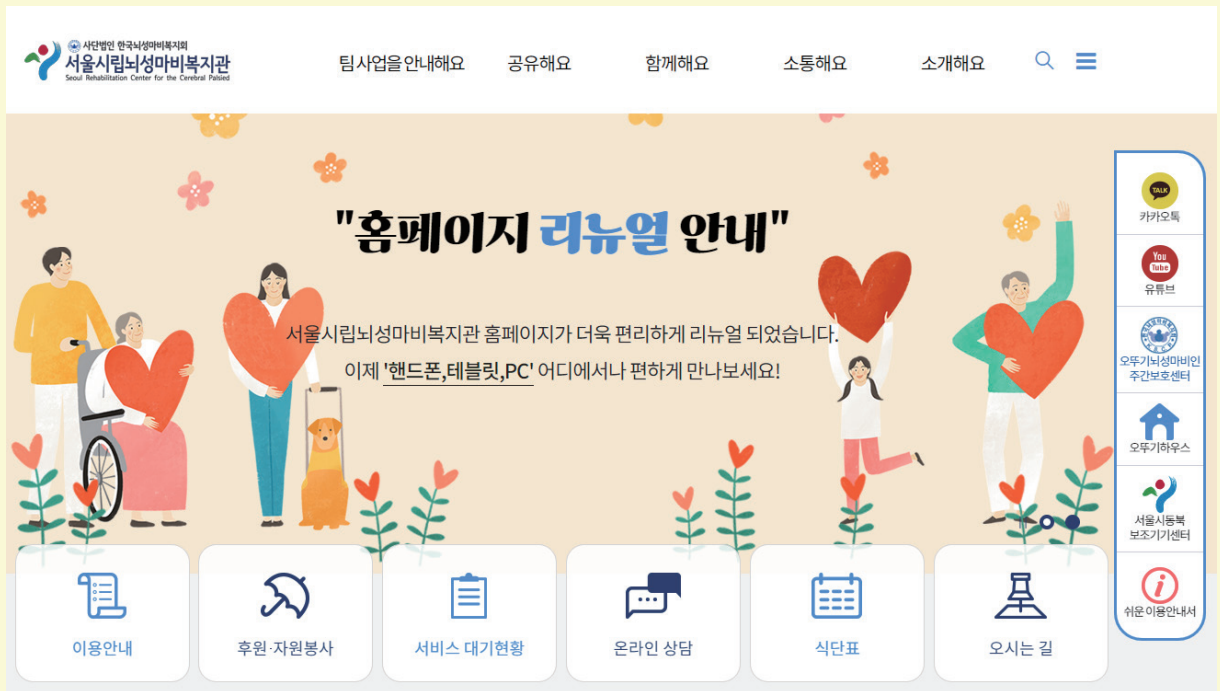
사단법인 한국뇌성마비복지회
서울시립뇌성마비복지관
Seoul Rehabilitation Center for the Cerebral Palsied

팀 사업을 안내해요 공유해요 함께해요 소통해요 소개해요

"홈페이지 리뉴얼 안내"

서울시립뇌성마비복지관 홈페이지가 더욱 편리하게 리뉴얼 되었습니다.
이제 '핸드폰,테블릿,PC' 어디에서나 편하게 만나보세요!

TALK
카카오톡
You Tube
유튜브
오뚜기뇌성마비인 주간보호센터
오뚜기하우스
서울시동북 보조기기센터
쉬운 이용안내서

이용안내
후원·자원봉사
서비스 대기현황
온라인 상담
식단표
오시는 길